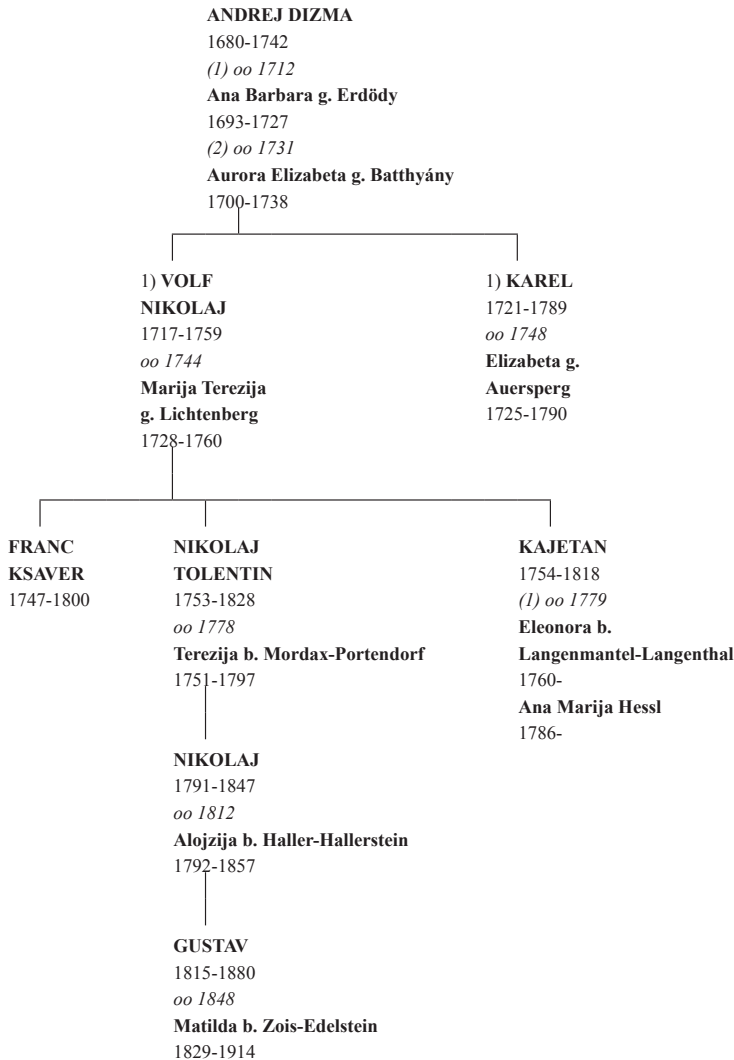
ANDREJ DIZMA
1680-1742
(1) oo 1712
Ana Barbara g. Erdödy
1693-1727
(2) oo 1731
Aurora Elizabeta g. Batthyány
1700-1738

1) VOLF NIKOLAJ
1717-1759
oo 1744
Marija Terezija g. Lichtenberg
1728-1760

1) KAREL
1721-1789
oo 1748
Elizabeta g. Auersperg
1725-1790

FRANC KSAVER
1747-1800

NIKOLAJ TOLENTIN
1753-1828
oo 1778
Terezija b. Mordax-Portendorf
1751-1797

KAJETAN
1754-1818
(1) oo 1779
Eleonora b. Langenmantel-Langenthal
1760-
Ana Marija Hessl
1786-

NIKOLAJ
1791-1847
oo 1812
Alojzija b. Haller-Hallerstein
1792-1857

GUSTAV
1815-1880
oo 1848
Matilda b. Zois-Edelstein
1829-1914